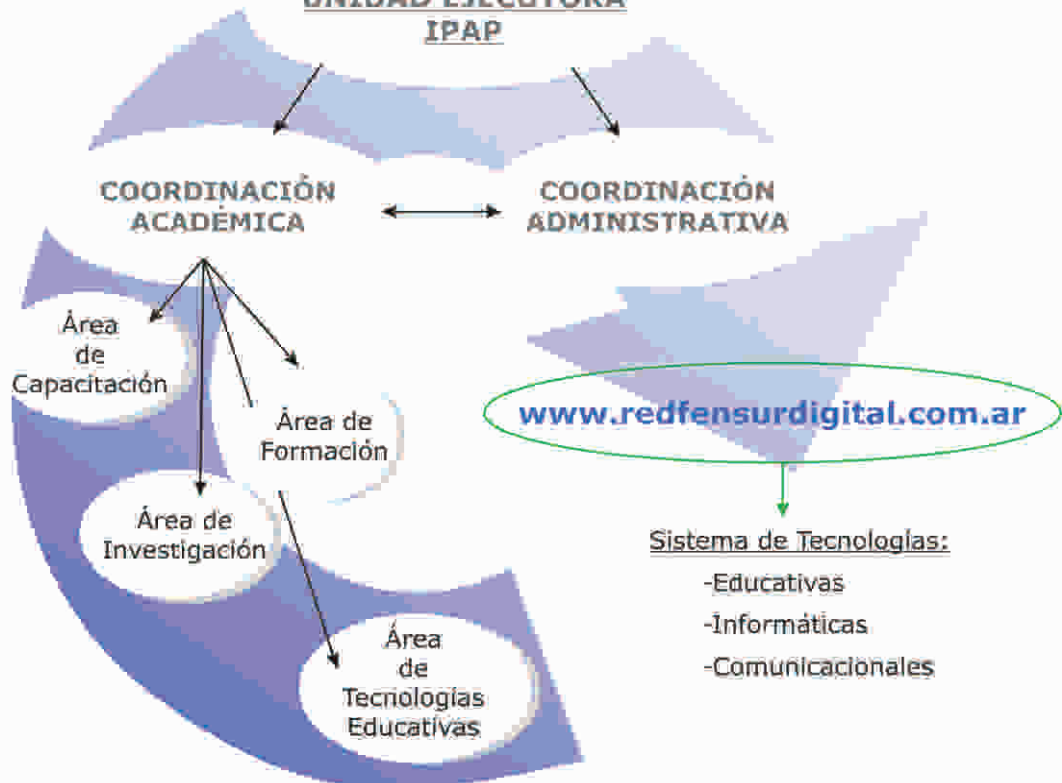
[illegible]
IPAP

COORDINACIÓN ACADÉMICA

COORDINACIÓN ADMINISTRATIVA

Área de Capacitación

Área de Formación

Área de Investigación

Área de Tecnologías Educativas

www.redfensurdigital.com.ar

Sistema de Tecnologías:
-Educativas
-Informáticas
-Comunicacionales